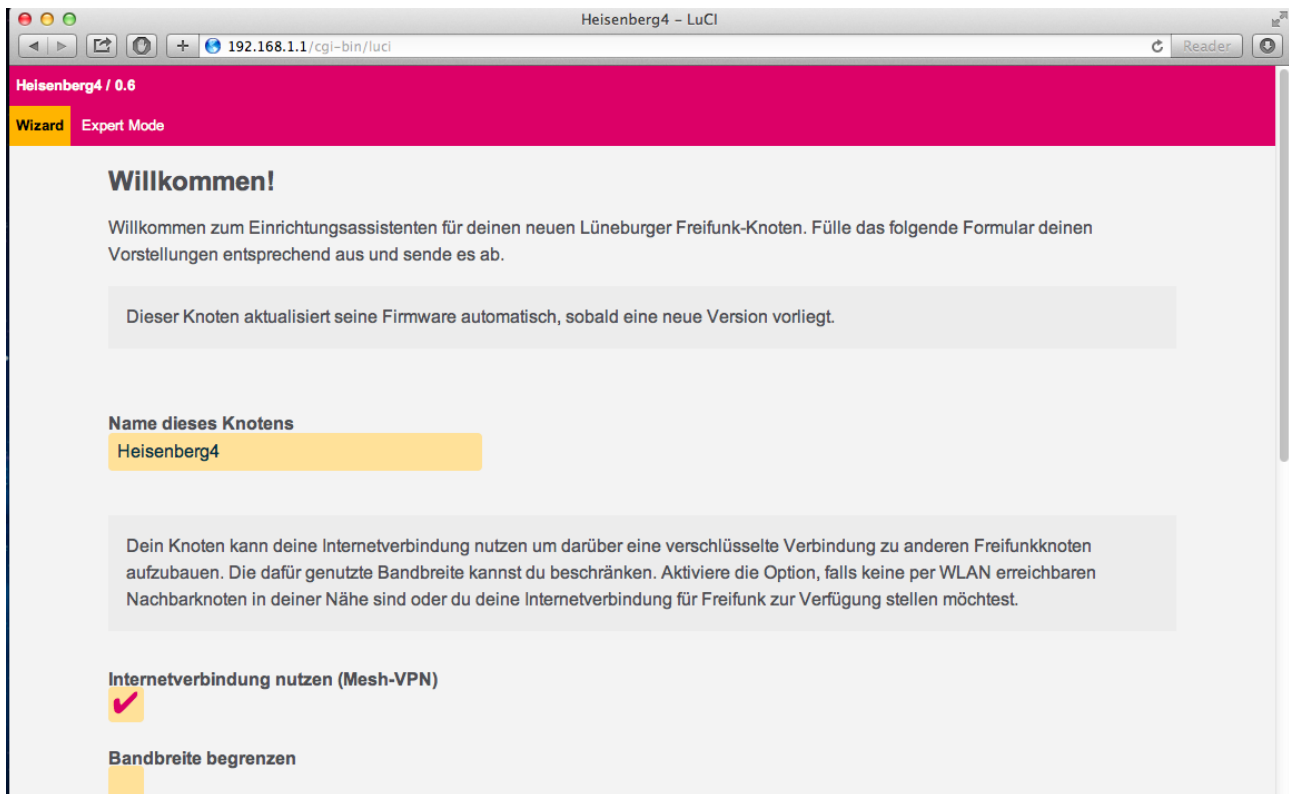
Heisenberg4 – LuCI

192.168.1.1/cgi-bin/luci

Reader

Heisenberg4 / 0.6

Wizard Expert Mode

Willkommen!

Willkommen zum Einrichtungsassistenten für deinen neuen Lüneburger Freifunk-Knoten. Fülle das folgende Formular deinen Vorstellungen entsprechend aus und sende es ab.

Dieser Knoten aktualisiert seine Firmware automatisch, sobald eine neue Version vorliegt.

Name dieses Knotens

Heisenberg4

Dein Knoten kann deine Internetverbindung nutzen um darüber eine verschlüsselte Verbindung zu anderen Freifunkknoten aufzubauen. Die dafür genutzte Bandbreite kannst du beschränken. Aktiviere die Option, falls keine per WLAN erreichbaren Nachbarknoten in deiner Nähe sind oder du deine Internetverbindung für Freifunk zur Verfügung stellen möchtest.

Internetverbindung nutzen (Mesh-VPN)

Bandbreite begrenzen